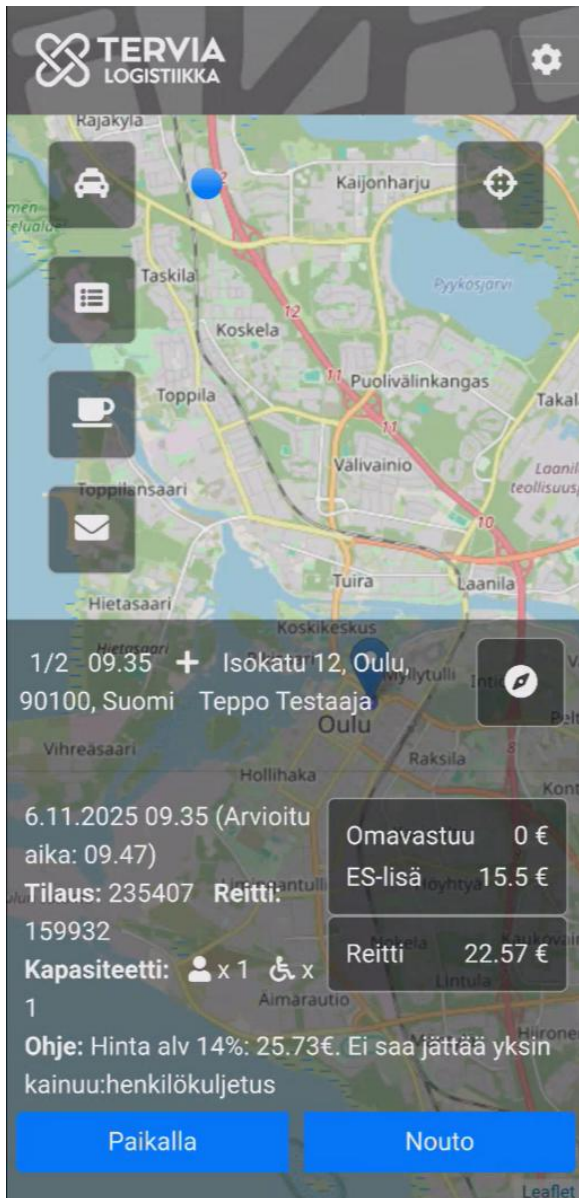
TERVIA LOGISTIIKKA

Rajakylä
Kaijonharju
Taskila
Pyykösjärvi
Koskela
12
Puolivälinkangas
Takala
Toppila
11
Välivainio
Laanila teollisuus
Toppilansaari
10
Tuira
Laanila
Hietasaari
Koskikeskus

1/2 09.35 + Isokatu 12, Oulu, 90100, Suomi Teppo Testaaja

Oulu
Vihreäsaari
Raksila
Hollihaka

6.11.2025 09.35 (Arvioitu aika: 09.47)
Tilaus: 235407 Reitti: 159932
Kapasiteetti: x 1 x 1

Omavastuu 0 €
ES-lisä 15.5 €
Reitti 22.57 €

Ohje: Hinta alv 14%: 25.73€. Ei saa jättää yksin kainuu:henkilökuljetus

Paikalla
Nouto

Leaflet